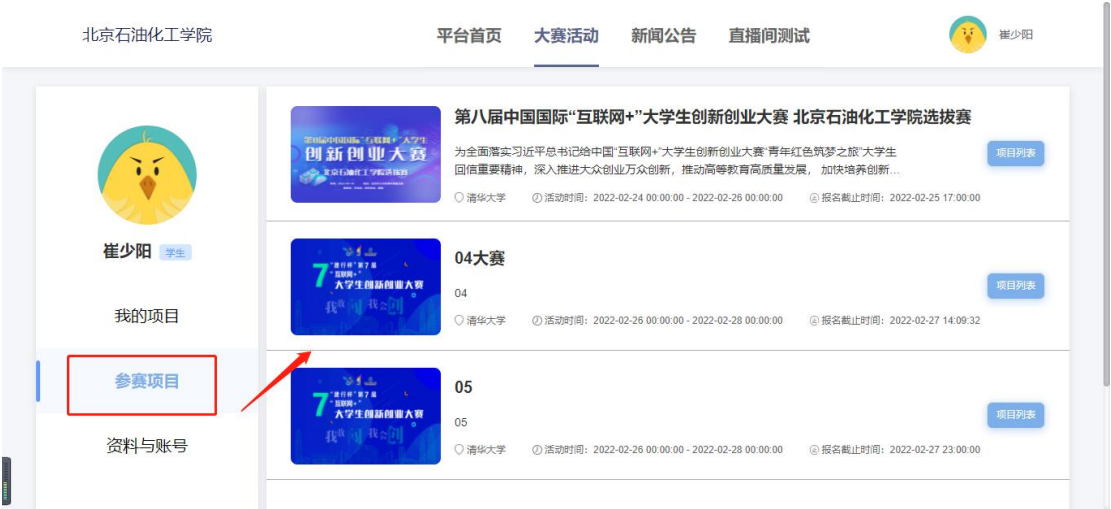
北京石油化工学院

平台首页 大赛活动 新闻公告 直播间测试

崔少阳

崔少阳 学生

我的项目

参赛项目

资料与账号

2022届中国国际"互联网+"大学生
创新创业大赛
北京石油化工学院选拔赛

第八届中国国际"互联网+"大学生创新创业大赛 北京石油化工学院选拔赛

为全面落实习近平总书记给中国"互联网+"大学生创新创业大赛"青年红色筑梦之旅"大学生回信重要精神，深入推进大众创业万众创新，推动高等教育高质量发展，加快培养创新...

项目列表

清华大学 活动时间：2022-02-24 00:00:00 - 2022-02-26 00:00:00 报名截止时间：2022-02-25 17:00:00

7 "建行杯"第7届 "互联网+" 大学生创新创业大赛 我创 我会创

04大赛

04

项目列表

清华大学 活动时间：2022-02-26 00:00:00 - 2022-02-28 00:00:00 报名截止时间：2022-02-27 14:09:32

7 "建行杯"第7届 "互联网+" 大学生创新创业大赛 我创 我会创

05

05

项目列表

清华大学 活动时间：2022-02-26 00:00:00 - 2022-02-28 00:00:00 报名截止时间：2022-02-27 23:00:00